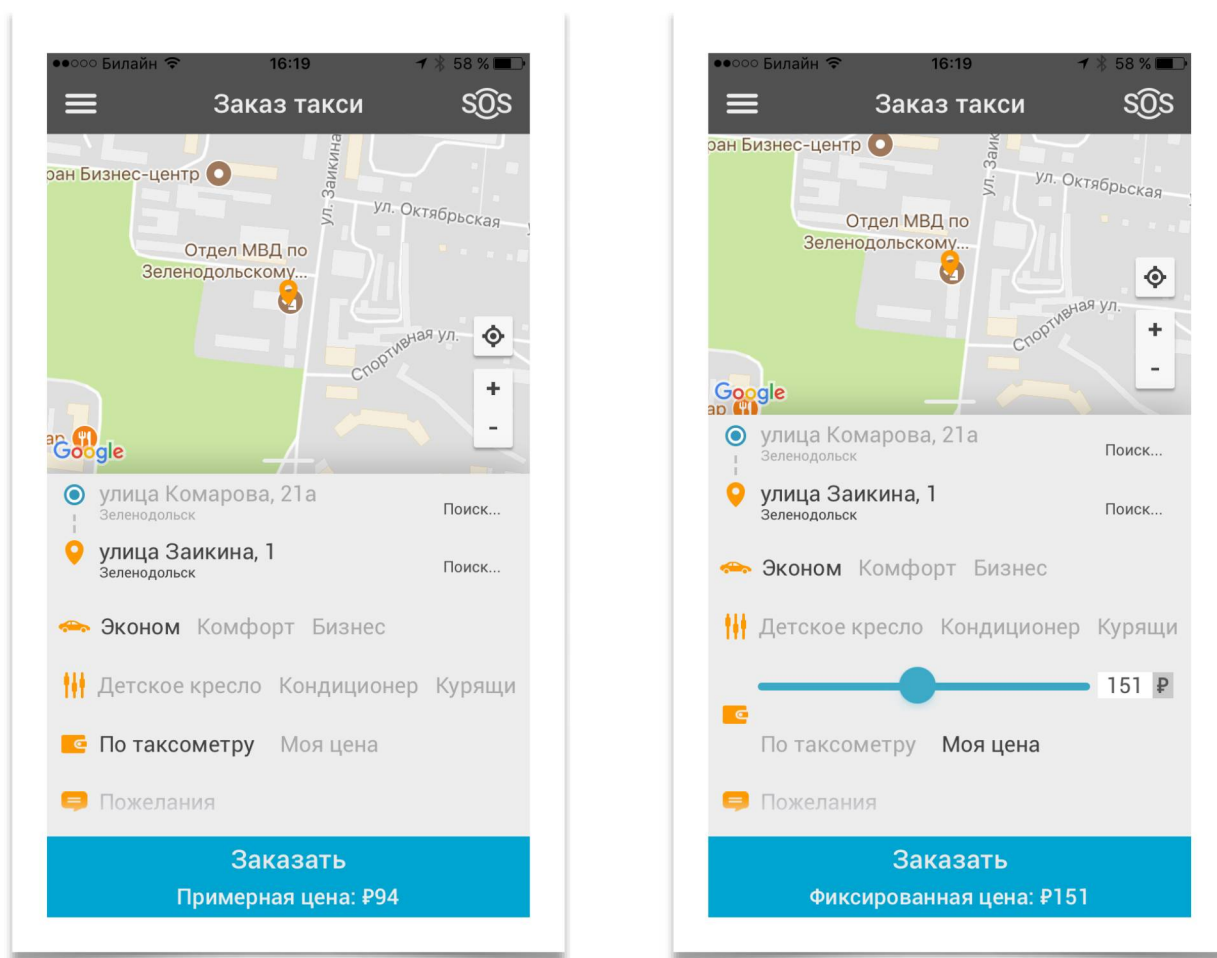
●●○○○ Билайн 16:19 58 %

Заказ такси SOS

ран Бизнес-центр

ул. Заикина

ул. Октябрьская

Отдел МВД по Зеленодольскому...

Спортивная ул.

+

-

ар

Google

улица Комарова, 21а
Зеленодольск

Поиск...

улица Заикина, 1
Зеленодольск

Поиск...

Эконом Комфорт Бизнес

Детское кресло Кондиционер Курящи

По таксометру Моя цена

Пожелания

Заказать
Примерная цена: ₽94

●●○○○ Билайн 16:19 58 %

Заказ такси SOS

ран Бизнес-центр

ул. Заик

ул. Октябрьская

Отдел МВД по Зеленодольскому...

Спортивная ул.

+

-

Google

ар

улица Комарова, 21а
Зеленодольск

Поиск...

улица Заикина, 1
Зеленодольск

Поиск...

Эконом Комфорт Бизнес

Детское кресло Кондиционер Курящи

151 ₽

По таксометру Моя цена

Пожелания

Заказать
Фиксированная цена: ₽151